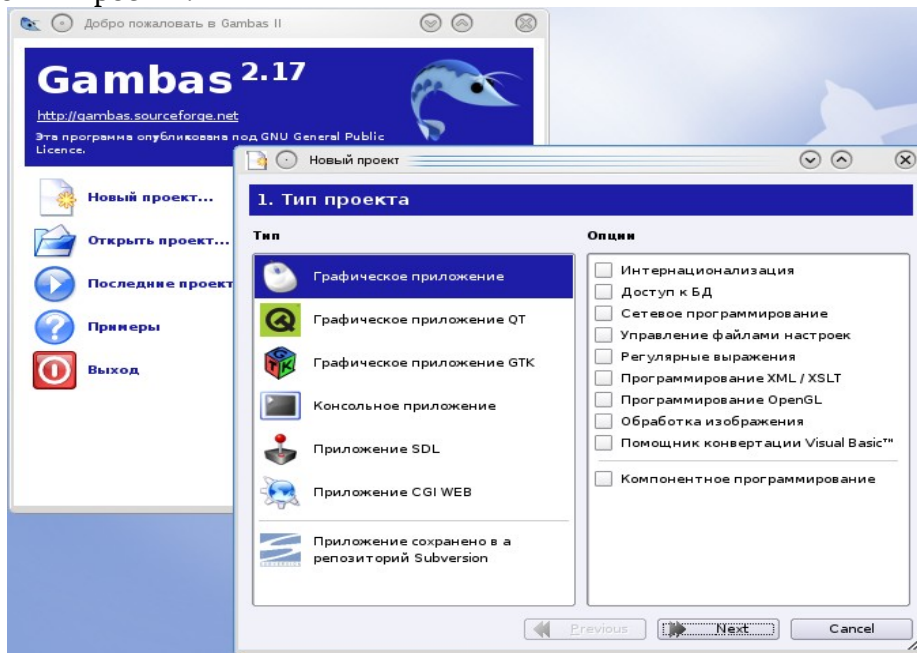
Добро пожаловать в Gambas II

Gambas 2.17

http://gambas.sourceforge.net

Эта программа опубликована под GNU General Public Licence.

Новый проект...

Открыть проект...

Последние проект

Примеры

Выход

Новый проект

1. Тип проекта

Тип

Графическое приложение

Графическое приложение QT

Графическое приложение GTK

Консольное приложение

Приложение SDL

Приложение CGI WEB

Приложение сохранено в а репозиторий Subversion

Опции

Интернационализация

Доступ к БД

Сетевое программирование

Управление файлами настроек

Регулярные выражения

Программирование XML / XSLT

Программирование OpenGL

Обработка изображения

Помощник конвертации Visual Basic™

Компонентное программирование

Previous

Next

Cancel